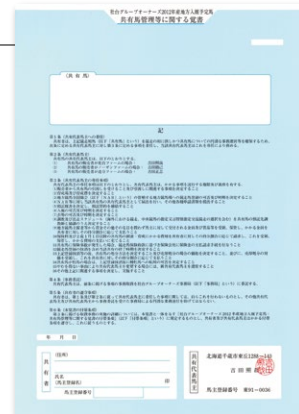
社台グループオーナーズ2012年産地方入厩予定馬
共有馬管理等に関する覚書

（共有馬）

記

第1条

第2条

第3条

第4条

第5条

第6条

年　月　日

（住所）
共有者
（氏名）
（馬主登録番号）

北海道千歳市東丘1188-1
吉田照哉
馬主登録番号　第91-0036